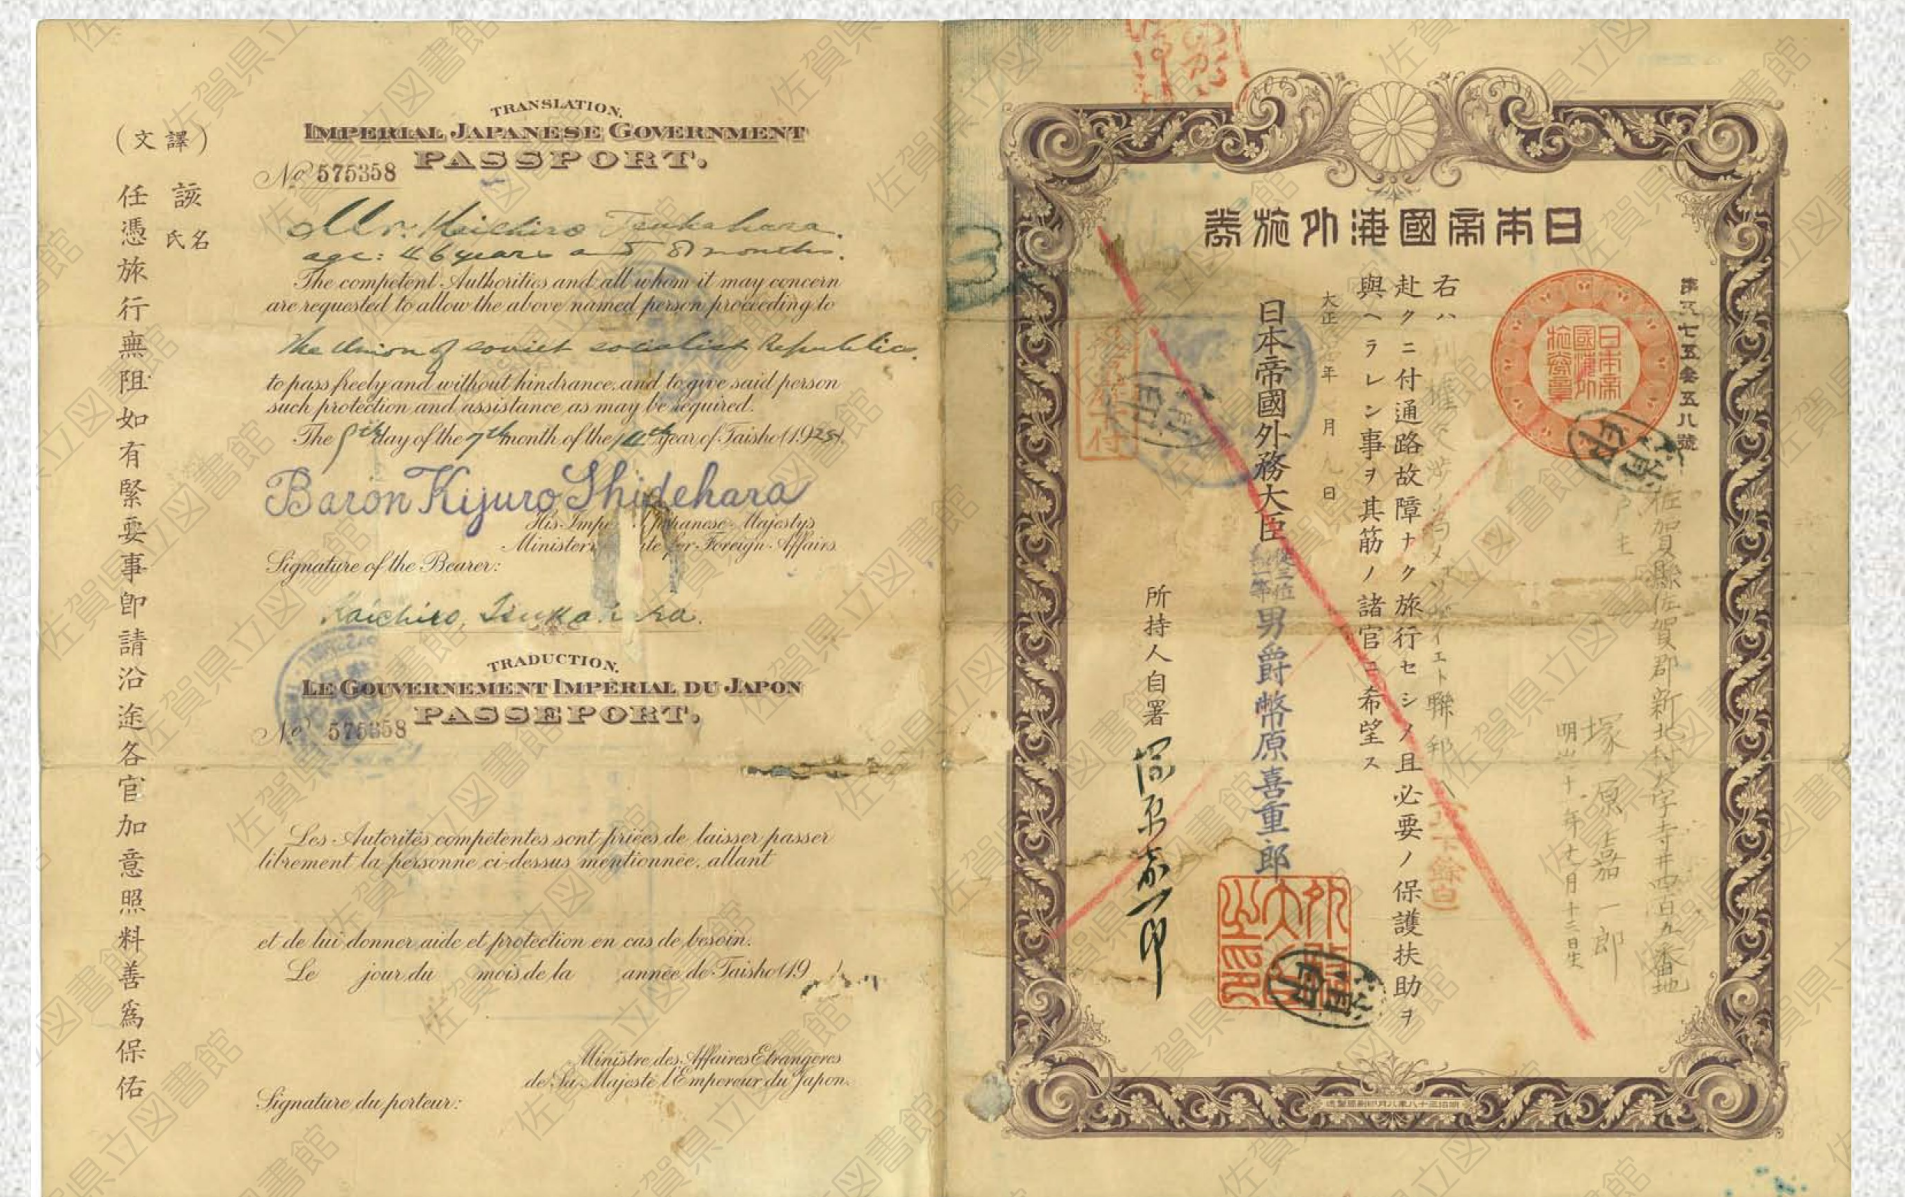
(文譯)

該 氏名

任憑旅行無阻如有緊要事即請沿途各官加意照料善爲保佑

TRANSLATION.
IMPERIAL JAPANESE GOVERNMENT
PASSPORT.
No 575358

Mr. Kaichiro Tsukahara
age: 46 years and 8 months.

The competent Authorities and all whom it may concern are requested to allow the above named person proceeding to
the Union of soviet socialist Republics
to pass freely and without hindrance, and to give said person such protection and assistance as may be required.
The 8th day of the 7th month of the 14th year of Taisho (1925)

Baron Kijuro Shidehara
His Imp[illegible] Japanese Majesty's Minister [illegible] for Foreign Affairs

Signature of the Bearer:
Kaichiro Tsukahara

TRADUCTION.
LE GOUVERNEMENT IMPÉRIAL DU JAPON
PASSEPORT.
No 575358

Les Autorités compétentes sont priées de laisser passer librement la personne ci-dessus mentionnée, allant

et de lui donner aide et protection en cas de besoin.
Le jour du mois de la année de Taisho (19 )

Ministre des Affaires Etrangeres de Sa Majesté l'Empereur du Japon.

Signature du porteur:

日本帝國海外旅券

第五七五三五八號

佐賀縣佐賀郡新北村大字寺井四百九番地
戸主
塚原嘉一郎
明治十年七月十三日生

右ハ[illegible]ソヴィエト聯邦へ
赴クニ付通路故障ナク旅行セシメ且必要ノ保護扶助ヲ與ヘラレン事ヲ其筋ノ諸官ニ希望ス

大正十四年七月八日

日本帝國外務大臣
從三位勲一等男爵幣原喜重郎

所持人自署
塚原嘉一郎

日本帝國外務省章

外務大臣之印